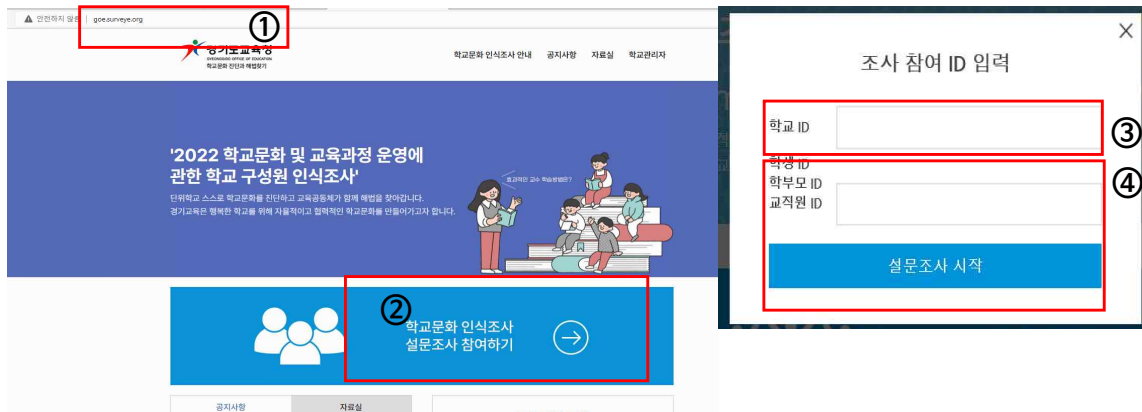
안전하지 않음 | goe.surveye.org
①
경기도교육청
GYEONGGIDO OFFICE OF EDUCATION
학교문화 진단과 해법찾기
학교문화 인식조사 안내 공지사항 자료실 학교관리자

'2022 학교문화 및 교육과정 운영에 관한 학교 구성원 인식조사'
단위학교 스스로 학교문화를 진단하고 교육공동체가 함께 해법을 찾아갑니다.
경기교육은 행복한 학교를 위해 자율적이고 협력적인 학교문화를 만들어가고자 합니다.
효과적인 교수 학습방법은?

②
학교문화 인식조사
설문조사 참여하기

공지사항 자료실

조사 참여 ID 입력
학교 ID
③
학생 ID
학부모 ID
교직원 ID
④
설문조사 시작